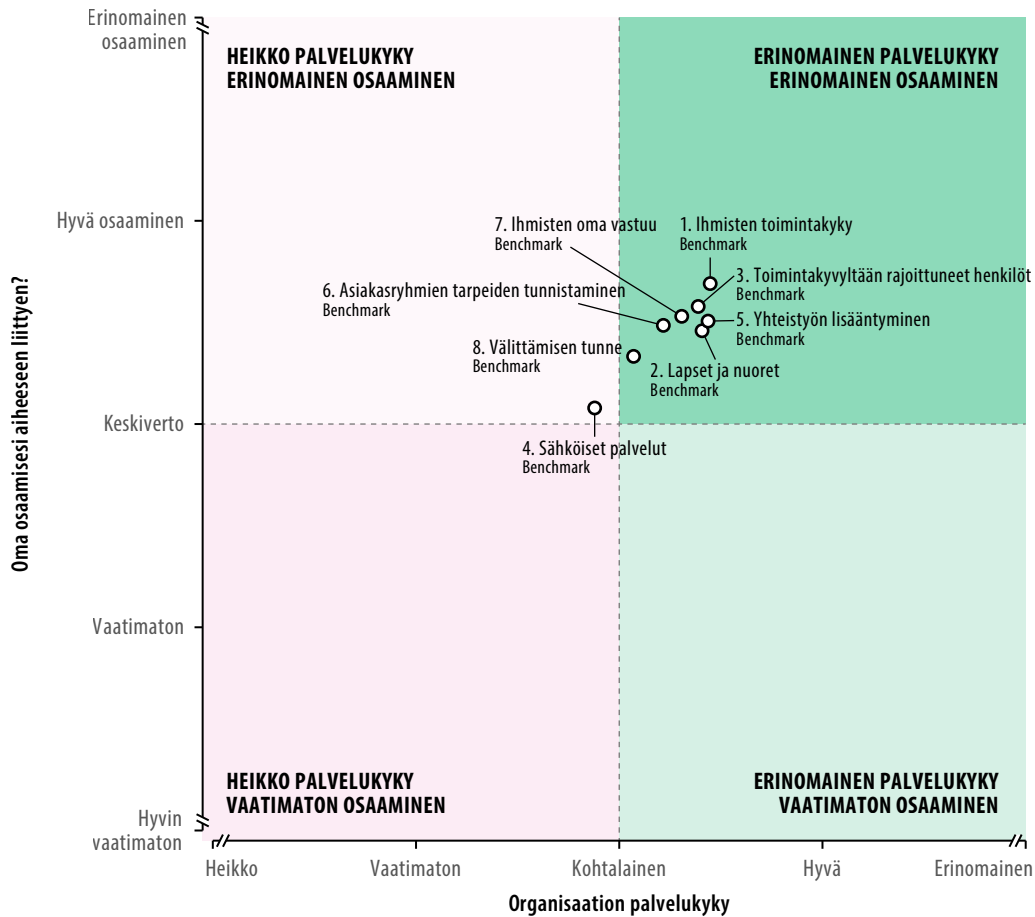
Erinomainen osaaminen

Hyvä osaaminen

Keskiverto

Vaatimaton

Hyvin vaatimaton

Oma osaamisesi aiheeseen liittyen?

HEIKKO PALVELUKYKY
ERINOMAINEN OSAAMINEN

ERINOMAINEN PALVELUKYKY
ERINOMAINEN OSAAMINEN

HEIKKO PALVELUKYKY
VAATIMATON OSAAMINEN

ERINOMAINEN PALVELUKYKY
VAATIMATON OSAAMINEN

7. Ihmisten oma vastuu
Benchmark

1. Ihmisten toimintakyky
Benchmark

3. Toimintakyvyltään rajoittuneet henkilöt
Benchmark

6. Asiakasryhmien tarpeiden tunnistaminen
Benchmark

5. Yhteistyön lisääntyminen
Benchmark

8. Välittämisen tunne
Benchmark

2. Lapset ja nuoret
Benchmark

4. Sähköiset palvelut
Benchmark

Heikko

Vaatimaton

Kohtalainen

Hyvä

Erinomainen

Organisaation palvelukyky